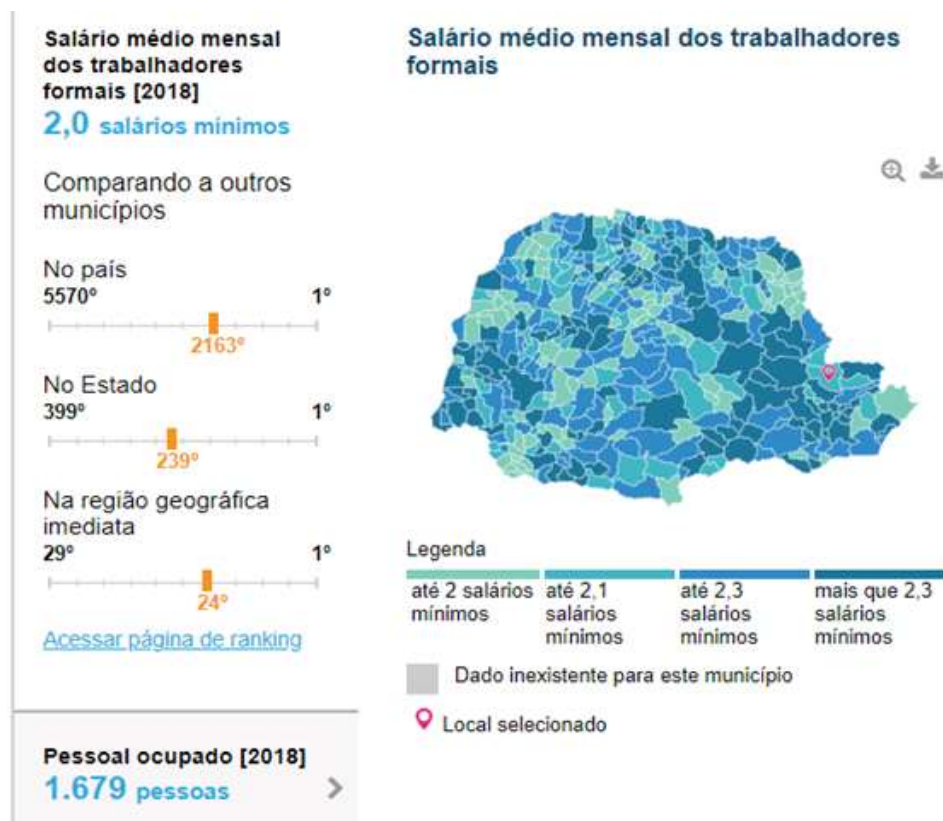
Salário médio mensal dos trabalhadores formais [2018]
2,0 salários mínimos

Comparando a outros municípios

No país
5570º 1º
2163º

No Estado
399º 1º
239º

Na região geográfica imediata
29º 1º
24º

Acessar página de ranking

Pessoal ocupado [2018]
1.679 pessoas

Salário médio mensal dos trabalhadores formais

Legenda

até 2 salários mínimos
até 2,1 salários mínimos
até 2,3 salários mínimos
mais que 2,3 salários mínimos

Dado inexistente para este município

Local selecionado